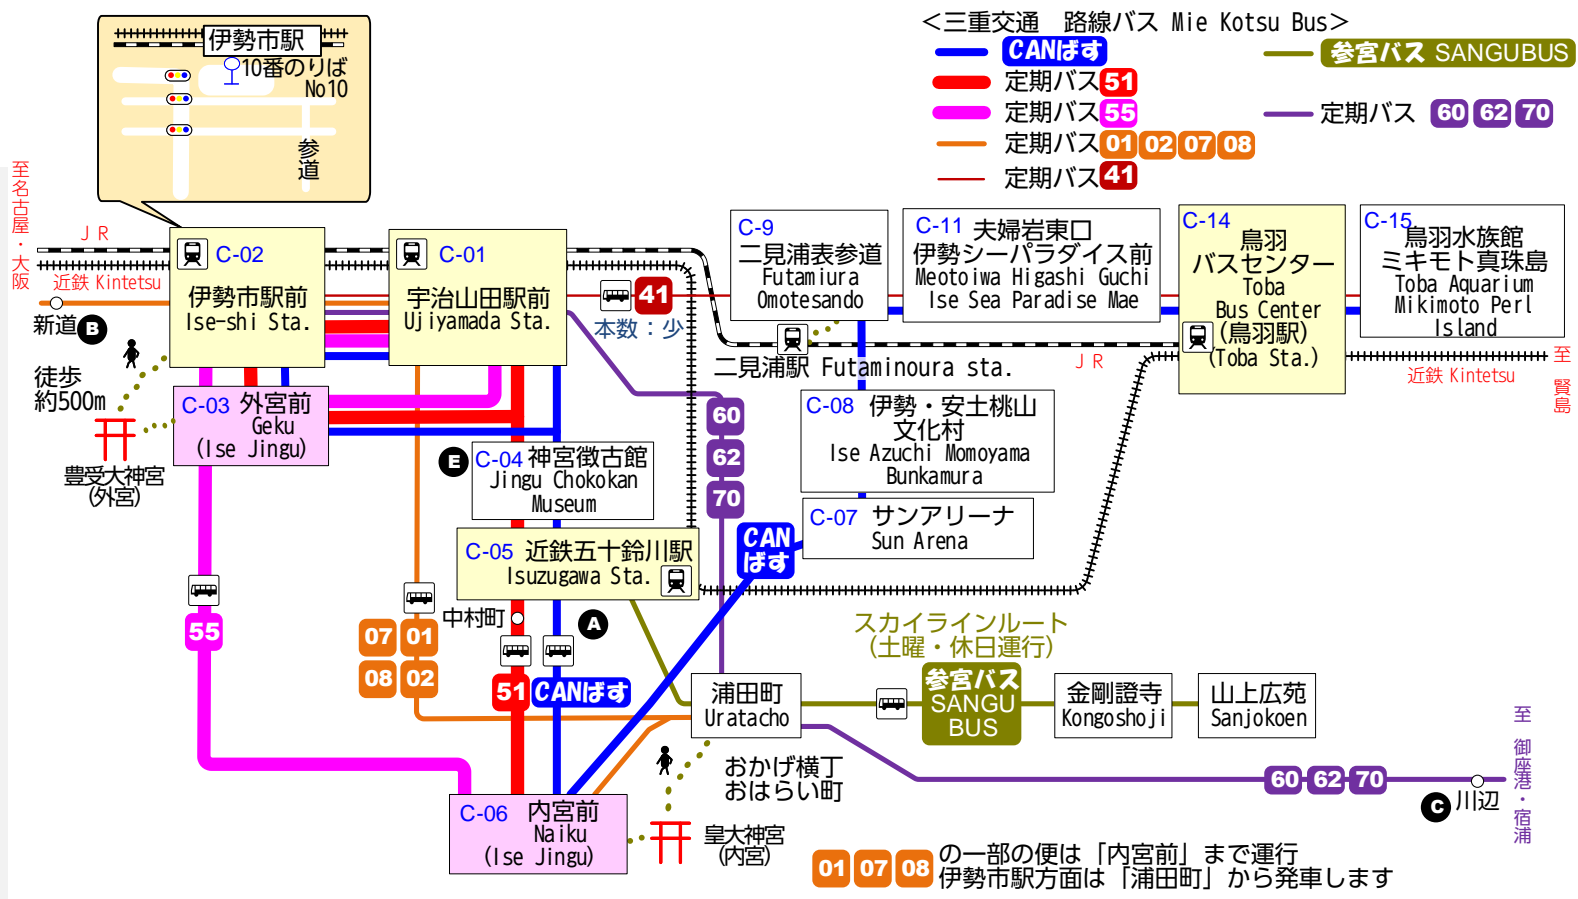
伊勢市駅
10番のりば
No10
参道

至名古屋・大阪
ＪＲ
近鉄 Kintetsu
新道 B
徒歩約500m
豊受大神宮(外宮)

<三重交通 路線バス Mie Kotsu Bus>
CANばす
定期バス 51
定期バス 55
定期バス 01 02 07 08
定期バス 41
参宮バス SANGUBUS
定期バス 60 62 70

C-02 伊勢市駅前 Ise-shi Sta.
C-01 宇治山田駅前 Ujiyamada Sta.
41
本数：少
C-9 二見浦表参道 Futamiura Omotesando
C-11 夫婦岩東口 伊勢シーパラダイス前 Meotoiwa Higashi Guchi Ise Sea Paradise Mae
C-14 鳥羽バスセンター Toba Bus Center (鳥羽駅) (Toba Sta.)
C-15 鳥羽水族館 ミキモト真珠島 Toba Aquarium Mikimoto Perl Island
至賢島
近鉄 Kintetsu
ＪＲ
二見浦駅 Futaminoura sta.
C-03 外宮前 Geku (Ise Jingu)
60
62
70
C-08 伊勢・安土桃山文化村 Ise Azuchi Momoyama Bunkamura
C-07 サンアリーナ Sun Arena
E C-04 神宮徴古館 Jingu Chokokan Museum
C-05 近鉄五十鈴川駅 Isuzugawa Sta.
CANばす
55
07 01
08 02
中村町
A
51 CANばす
スカイラインルート (土曜・休日運行)
浦田町 Uratacho
参宮バス SANGU BUS
金剛證寺 Kongoshoji
山上広苑 Sanjokoen
おかげ横丁 おはらい町
60 62 70
C 川辺
至御座港・宿浦
C-06 内宮前 Naiku (Ise Jingu)
皇大神宮(内宮)
01 07 08 の一部の便は「内宮前」まで運行 伊勢市駅方面は「浦田町」から発車します